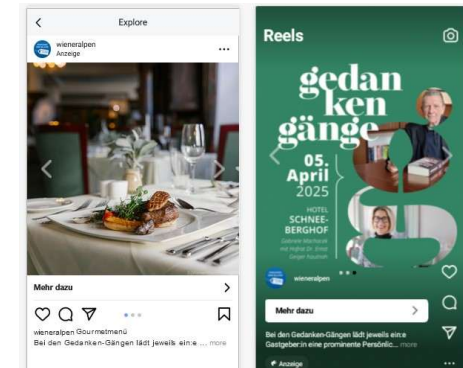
Explore

wieneralpen
Anzeige

Mehr dazu

wieneralpen Gourmetmenü
Bei den Gedanken-Gängen lädt jeweils ein:e ... more

Reels

gedanken gänge

05. April 2025

HOTEL SCHNEEBERGHOF

Gabriele Wachtschek mit Virginia Dr. Ernst Gregor Kaufmann

wieneralpen

Mehr dazu

Bei den Gedanken-Gängen lädt jeweils ein:e Gastgeber:in eine prominente Persönlic... more

Anzeige